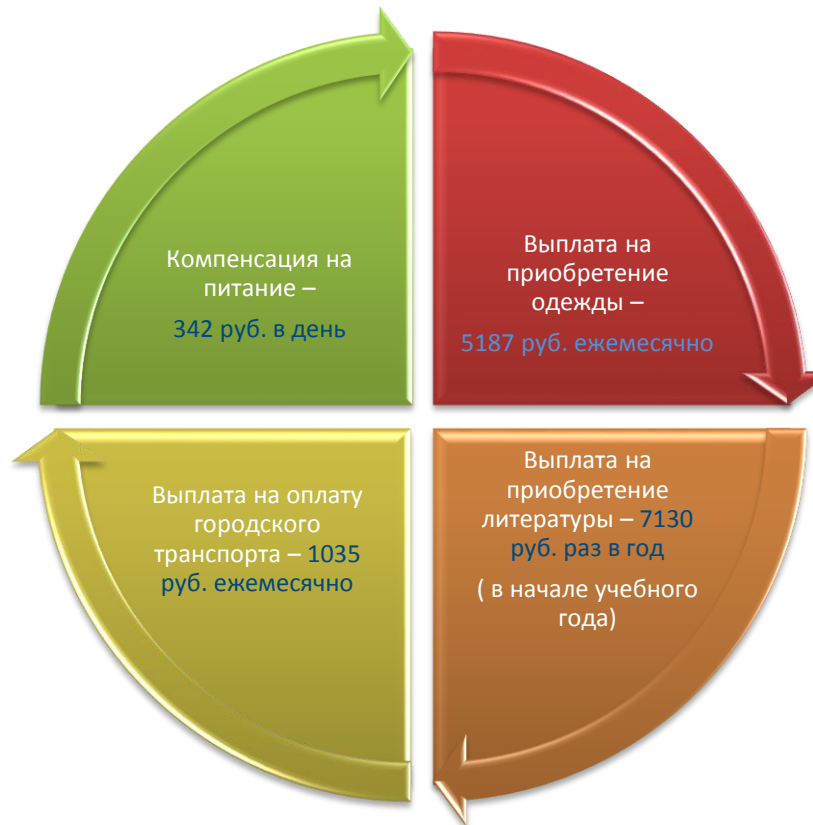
Компенсация на питание –

342 руб. в день

Выплата на приобретение одежды –

5187 руб. ежемесячно

Выплата на оплату городского транспорта – 1035 руб. ежемесячно

Выплата на приобретение литературы – 7130 руб. раз в год

( в начале учебного года)